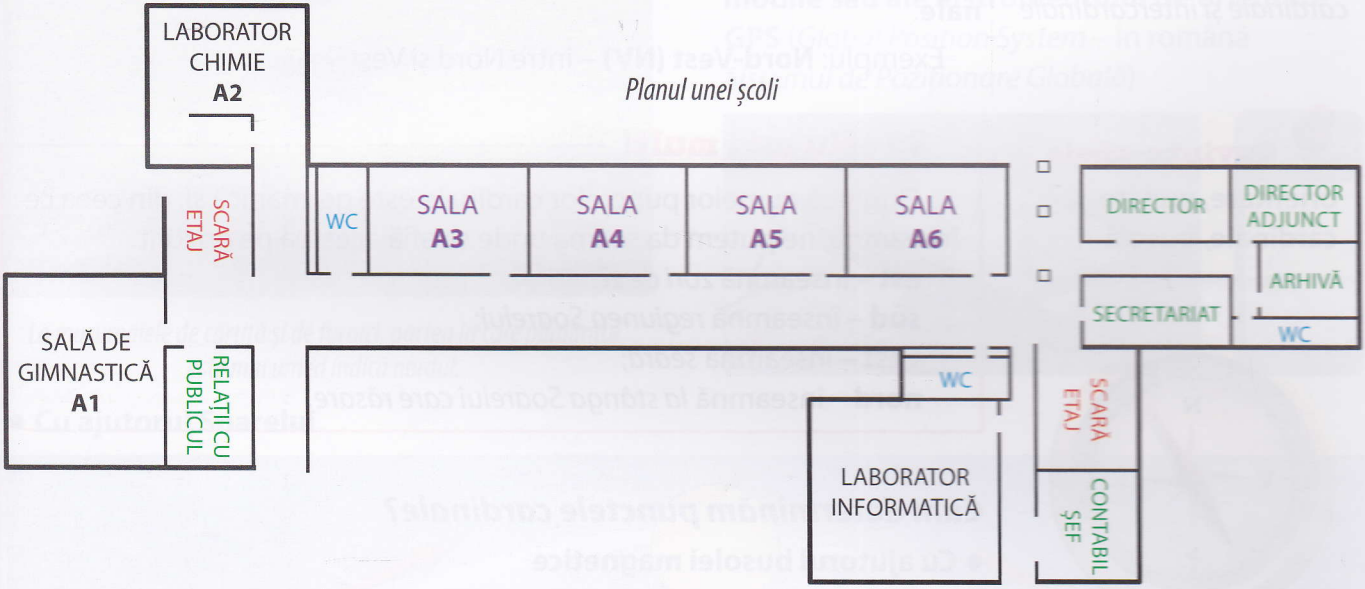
Planul unei școli

LABORATOR CHIMIE
A2

SCARĂ ETAJ

WC

SALA
A3

SALA
A4

SALA
A5

SALA
A6

DIRECTOR

DIRECTOR ADJUNCT

ARHIVĂ

SECRETARIAT

WC

SALĂ DE GIMNASTICĂ
A1

RELAȚII CU PUBLICUL

WC

SCARĂ ETAJ

LABORATOR INFORMATICĂ

CONTABIL ȘEF